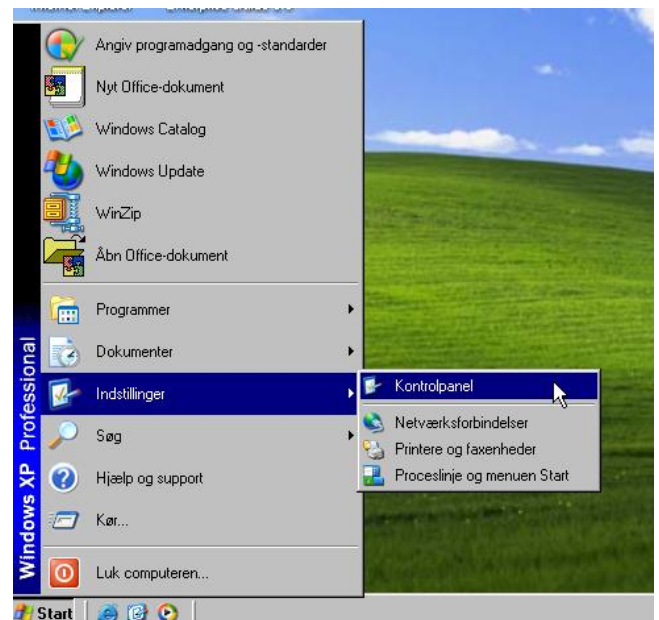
Angiv programadgang og -standarder
Nyt Office-dokument
Windows Catalog
Windows Update
WinZip
Åbn Office-dokument
Programmer
Dokumenter
Indstillinger
Søg
Hjælp og support
Kør...
Luk computeren...

Kontrolpanel
Netværksforbindelser
Printere og faxenheder
Proceslinje og menuen Start

Windows XP Professional

Start